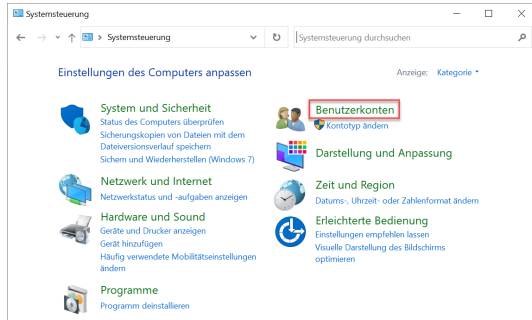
Systemsteuerung

Systemsteuerung

Systemsteuerung durchsuchen

Einstellungen des Computers anpassen

Anzeige: Kategorie

System und Sicherheit
Status des Computers überprüfen
Sicherungskopien von Dateien mit dem Dateiversionsverlauf speichern
Sichern und Wiederherstellen (Windows 7)

Netzwerk und Internet
Netzwerkstatus und -aufgaben anzeigen

Hardware und Sound
Geräte und Drucker anzeigen
Gerät hinzufügen
Häufig verwendete Mobilitätseinstellungen ändern

Programme
Programm deinstallieren

Benutzerkonten
Kontotyp ändern

Darstellung und Anpassung

Zeit und Region
Datums-, Uhrzeit- oder Zahlenformat ändern

Erleichterte Bedienung
Einstellungen empfehlen lassen
Visuelle Darstellung des Bildschirms optimieren